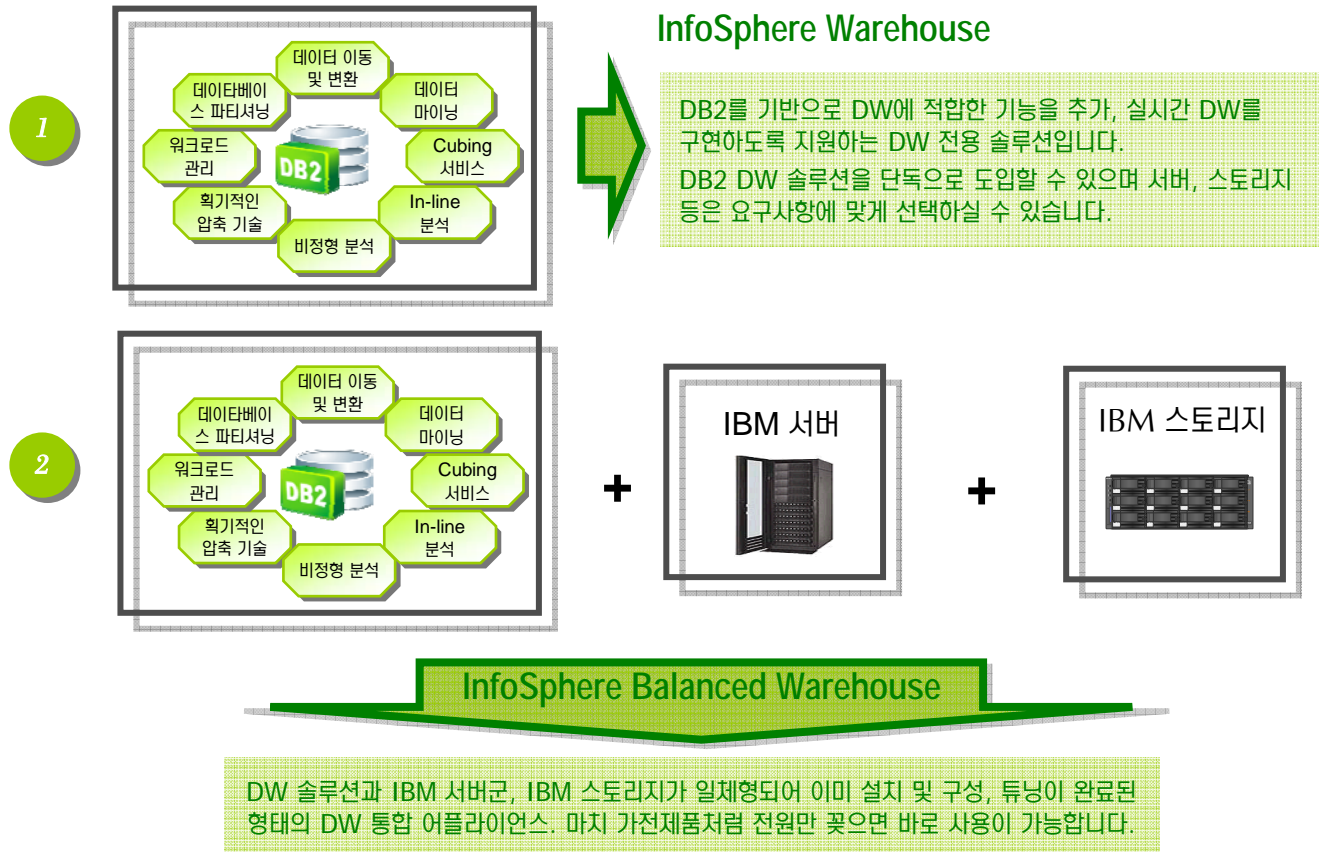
1

데이터 이동 및 변환

데이타베이스 파티셔닝

데이터 마이닝

워크로드 관리

DB2

Cubing 서비스

획기적인 압축 기술

In-line 분석

비정형 분석

InfoSphere Warehouse

DB2를 기반으로 DW에 적합한 기능을 추가, 실시간 DW를 구현하도록 지원하는 DW 전용 솔루션입니다.

DB2 DW 솔루션을 단독으로 도입할 수 있으며 서버, 스토리지 등은 요구사항에 맞게 선택하실 수 있습니다.

2

데이터 이동 및 변환

데이타베이스 파티셔닝

데이터 마이닝

워크로드 관리

DB2

Cubing 서비스

획기적인 압축 기술

In-line 분석

비정형 분석

+

IBM 서버

+

IBM 스토리지

InfoSphere Balanced Warehouse

DW 솔루션과 IBM 서버군, IBM 스토리지가 일체형되어 이미 설치 및 구성, 튜닝이 완료된 형태의 DW 통합 어플라이언스. 마치 가전제품처럼 전원만 꽂으면 바로 사용이 가능합니다.